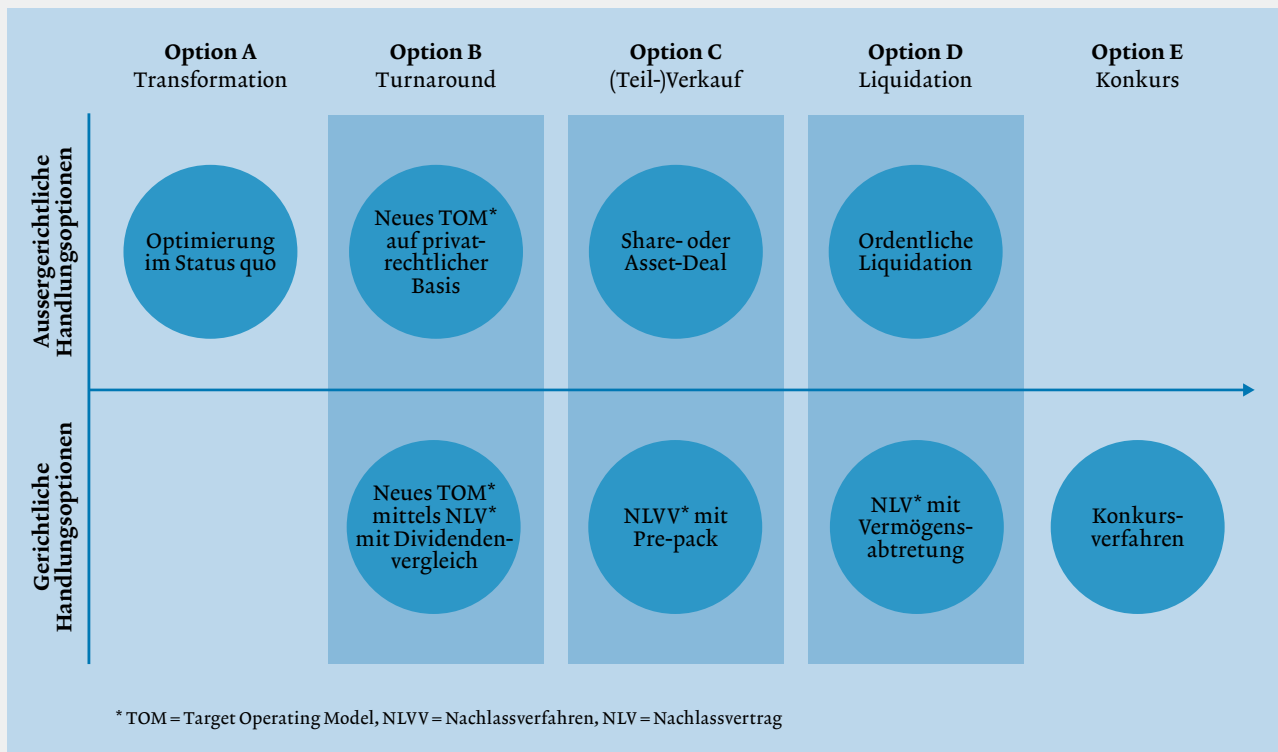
**Option A**
Transformation

**Option B**
Turnaround

**Option C**
(Teil-)Verkauf

**Option D**
Liquidation

**Option E**
Konkurs

Aussergerichtliche Handlungsoptionen

Optimierung im Status quo

Neues TOM* auf privatrechtlicher Basis

Share- oder Asset-Deal

Ordentliche Liquidation

Gerichtliche Handlungsoptionen

Neues TOM* mittels NLV* mit Dividendenvergleich

NLVV* mit Pre-pack

NLV* mit Vermögensabtretung

Konkursverfahren

* TOM = Target Operating Model, NLVV = Nachlassverfahren, NLV = Nachlassvertrag